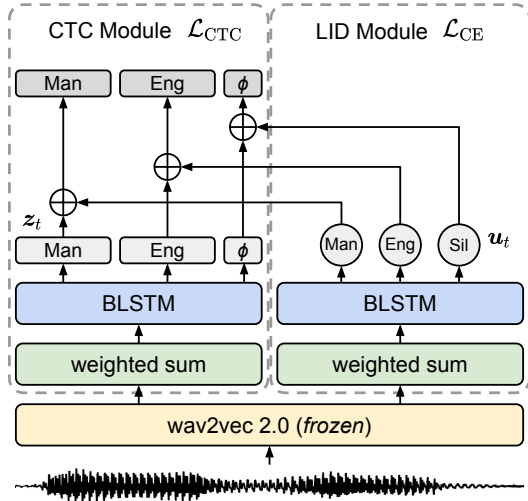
CTC Module $\mathcal{L}_{\text{CTC}}$

LID Module $\mathcal{L}_{\text{CE}}$

Man

Eng

$\phi$

$\boldsymbol{z}_t$

Man

Eng

$\phi$

Man

Eng

Sil

$\boldsymbol{u}_t$

BLSTM

BLSTM

weighted sum

weighted sum

wav2vec 2.0 (*frozen*)